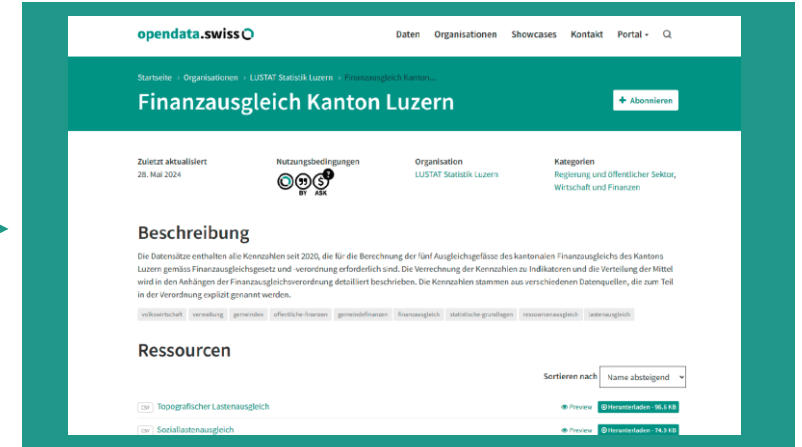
opendata.swiss

Daten Organisationen Showcases Kontakt Portal

Startseite › Organisationen › LUSTAT Statistik Luzern › Finanzausgleich Kanton...

Finanzausgleich Kanton Luzern

+ Abonnieren

Zuletzt aktualisiert
28. Mai 2024

Nutzungsbedingungen
BY ASK

Organisation
LUSTAT Statistik Luzern

Kategorien
Regierung und öffentlicher Sektor, Wirtschaft und Finanzen

Beschreibung

Die Datensätze enthalten alle Kennzahlen seit 2020, die für die Berechnung der fünf Ausgleichsgefässe des kantonalen Finanzausgleichs des Kantons Luzern gemäss Finanzausgleichsgesetz und -verordnung erforderlich sind. Die Verrechnung der Kennzahlen zu Indikatoren und die Verteilung der Mittel wird in den Anhängen der Finanzausgleichsverordnung detailliert beschrieben. Die Kennzahlen stammen aus verschiedenen Datenquellen, die zum Teil in der Verordnung explizit genannt werden.

volkswirtschaft verwaltung gemeinden öffentliche-finanzen gemeindefinanzen finanzausgleich statistische-grundlagen ressourcenausgleich lastenausgleich

Ressourcen

Sortieren nach Name absteigend

CSV Topografischer Lastenausgleich Preview Herunterladen · 96.6 KB

CSV Soziallastenausgleich Preview Herunterladen · 74.3 KB